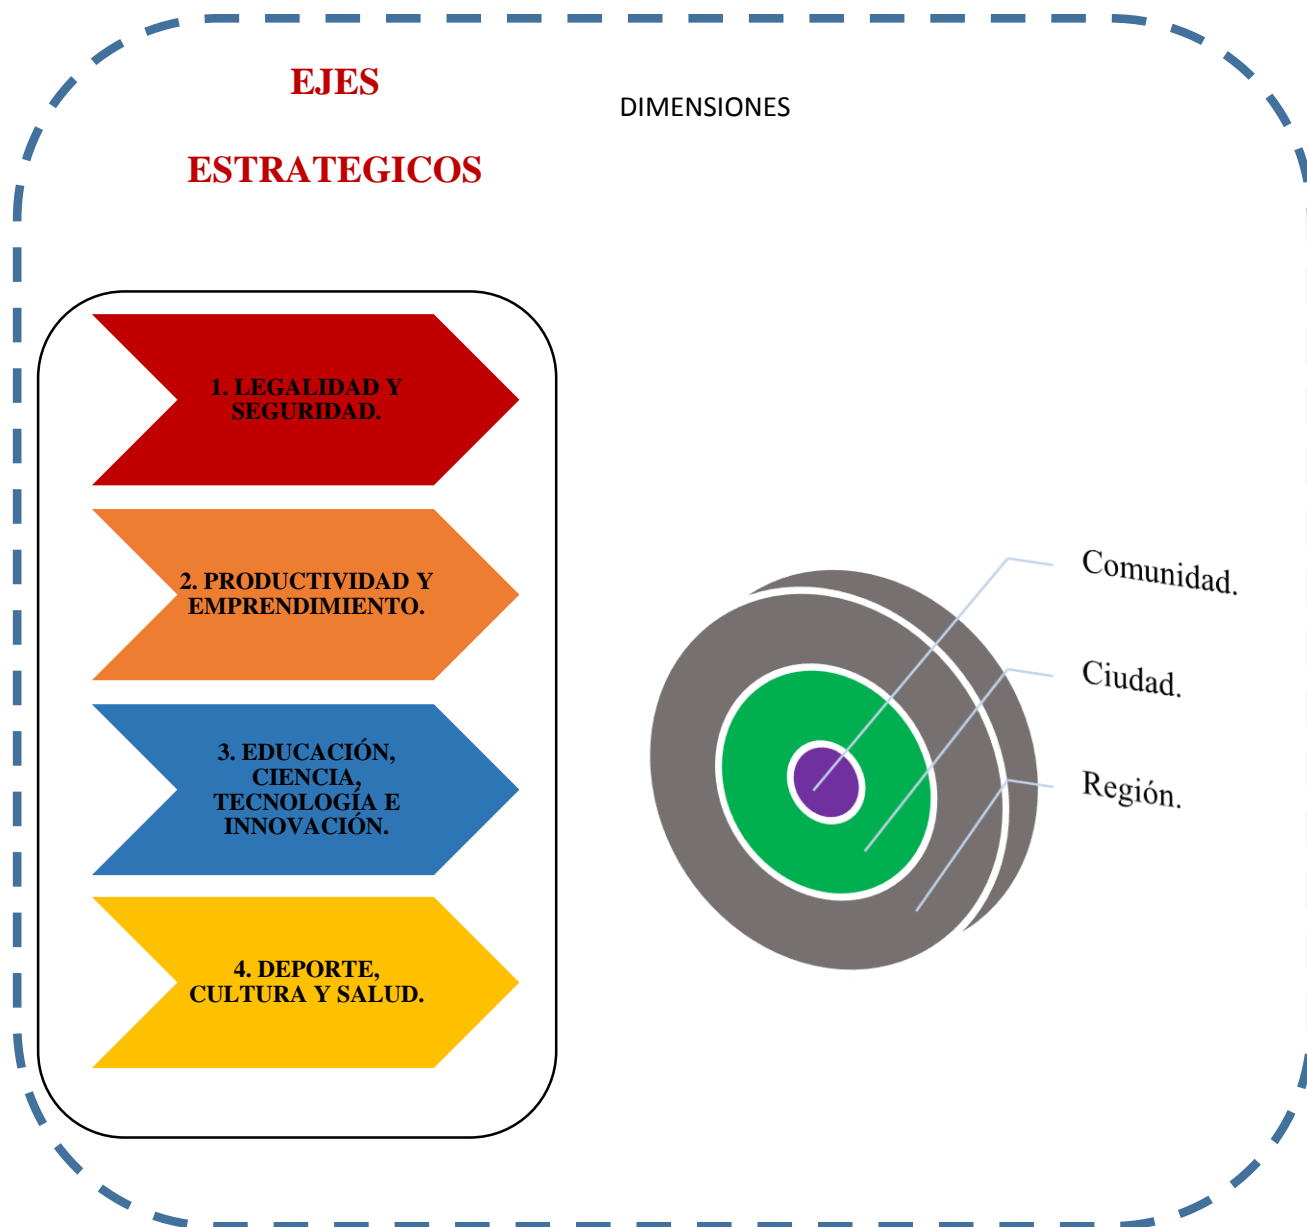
EJES

ESTRATEGICOS

DIMENSIONES

1. LEGALIDAD Y SEGURIDAD.

2. PRODUCTIVIDAD Y EMPRENDIMIENTO.

3. EDUCACIÓN, CIENCIA, TECNOLOGÍA E INNOVACIÓN.

4. DEPORTE, CULTURA Y SALUD.

Comunidad.

Ciudad.

Región.